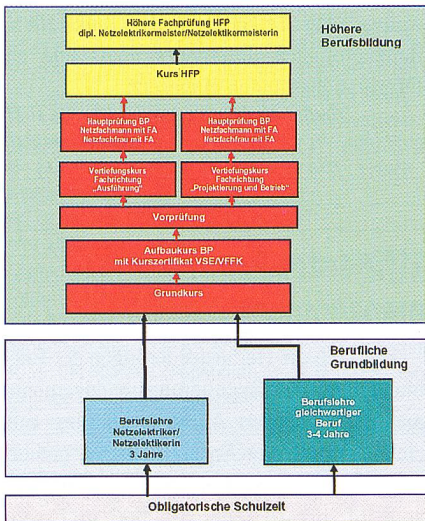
Höhere Fachprüfung HFP
dipl. Netzelektrikermeister/Netzelektrikermeisterin

Höhere Berufsbildung

Kurs HFP

Hauptprüfung BP
Netzfachmann mit FA
Netzfachfrau mit FA

Hauptprüfung BP
Netzfachmann mit FA
Netzfachfrau mit FA

Vertiefungskurs
Fachrichtung
„Ausführung"

Vertiefungskurs
Fachrichtung
„Projektierung und Betrieb"

Vorprüfung

Aufbaukurs BP
mit Kurszertifikat VSE/VFFK

Grundkurs

Berufliche Grundbildung

Berufslehre
Netzelektriker/
Netzelektrikerin
3 Jahre

Berufslehre
gleichwertiger
Beruf
3-4 Jahre

Obligatorische Schulzeit